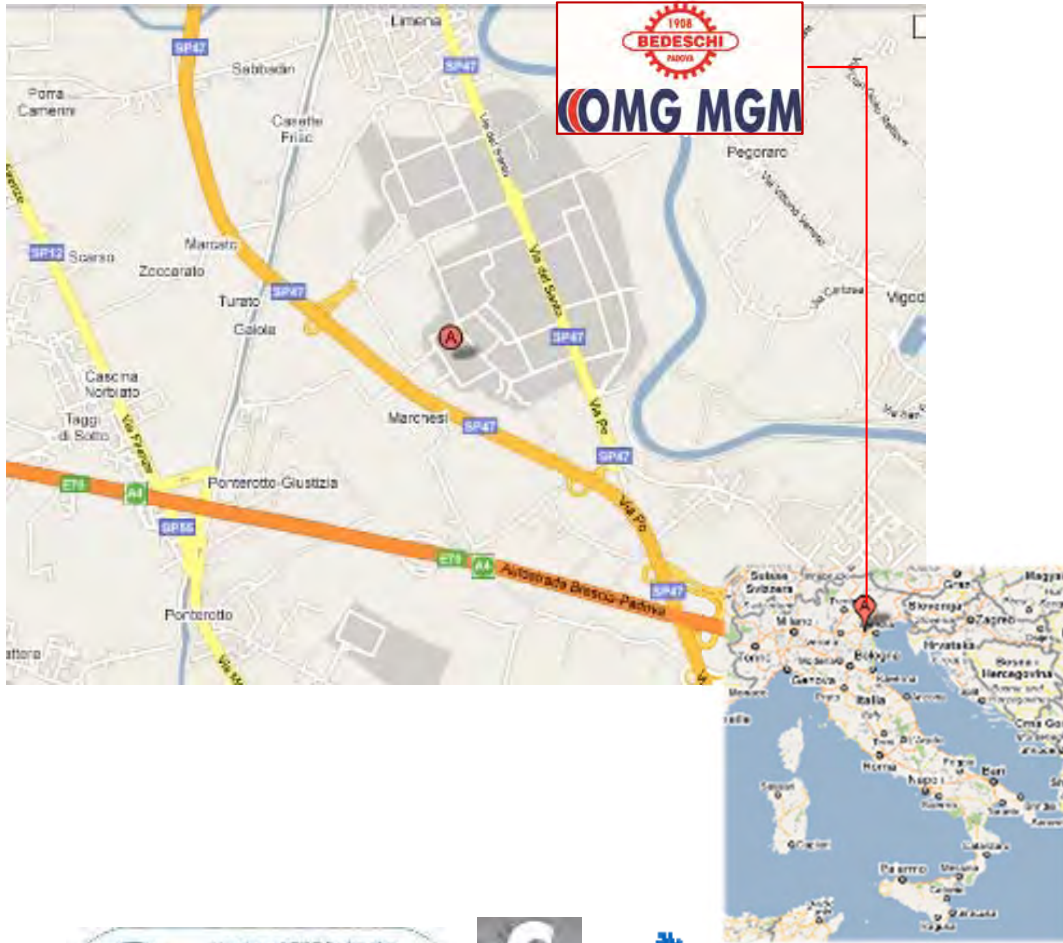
1908
BEDESCHI
PADOVA
OMG MGM

Limena
SP47
Sabbadan
SP47
Porra Camerini
Carrette Friùc
Via del Santo
Pegoraro
Via Vittorio Veneto
Marcato
SR12
Scarso
Zoccorato
SP47
Turato
Caiola
Via del Santo
Via Cartiera
Vigod
SP47
Cascina Norbiato
Taggi di Sotto
Via Pelosa
Marchesi
SP47
Via Po
SP47
E70
A4
Ponterotto-Giustizia
Via Po
SP55
E70
A4
Autostrada Brescia-Padova
SP47
Ponterotto
Via M

Svizzera
Milano
Bologna
Genova
Italia
Roma
Napoli
Bari
Palermo
Zagreb
Slovenija
Hrvatska
Bosna i Hercegovina
Crna Gora
Cagliari